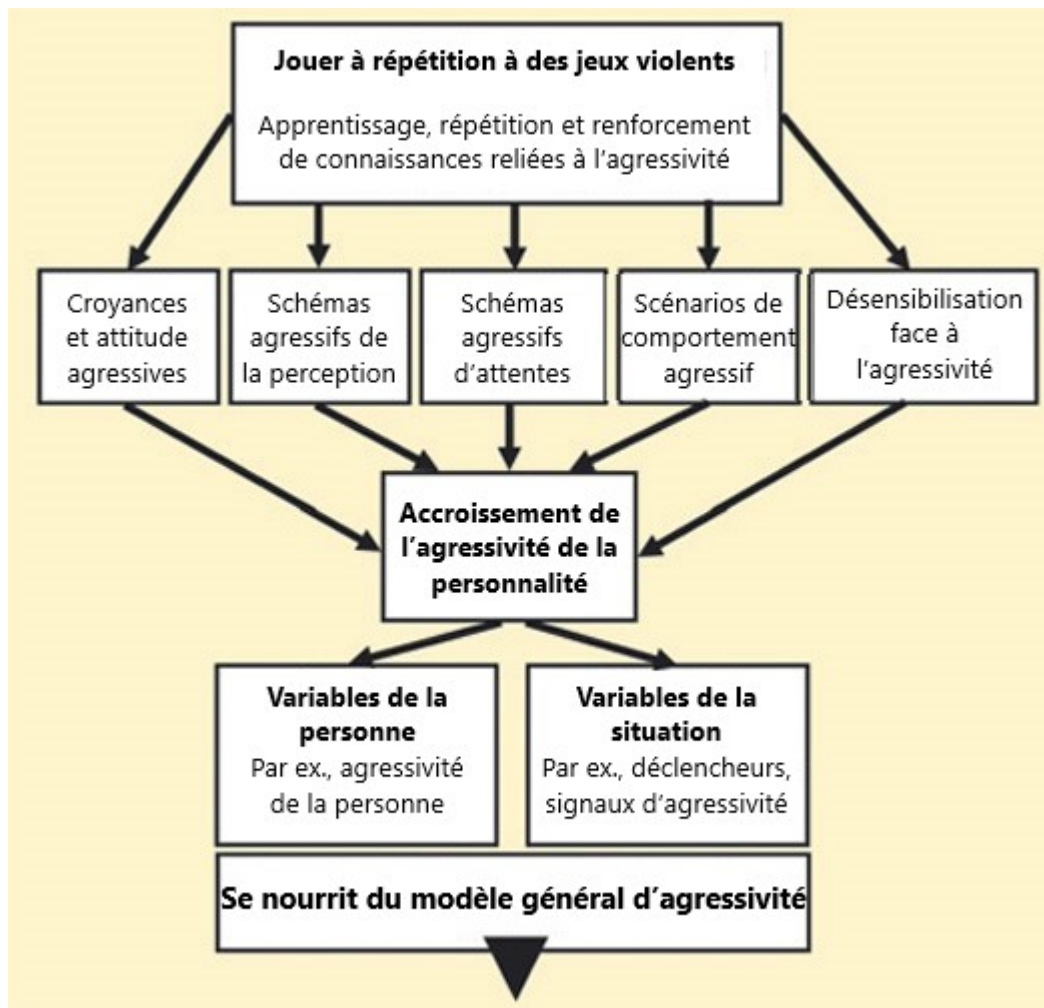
Jouer à répétition à des jeux violents

Apprentissage, répétition et renforcement de connaissances reliées à l'agressivité

Croyances et attitude agressives

Schémas agressifs de la perception

Schémas agressifs d'attentes

Scénarios de comportement agressif

Désensibilisation face à l'agressivité

Accroissement de l'agressivité de la personnalité

Variables de la personne
Par ex., agressivité de la personne

Variables de la situation
Par ex., déclencheurs, signaux d'agressivité

Se nourrit du modèle général d'agressivité